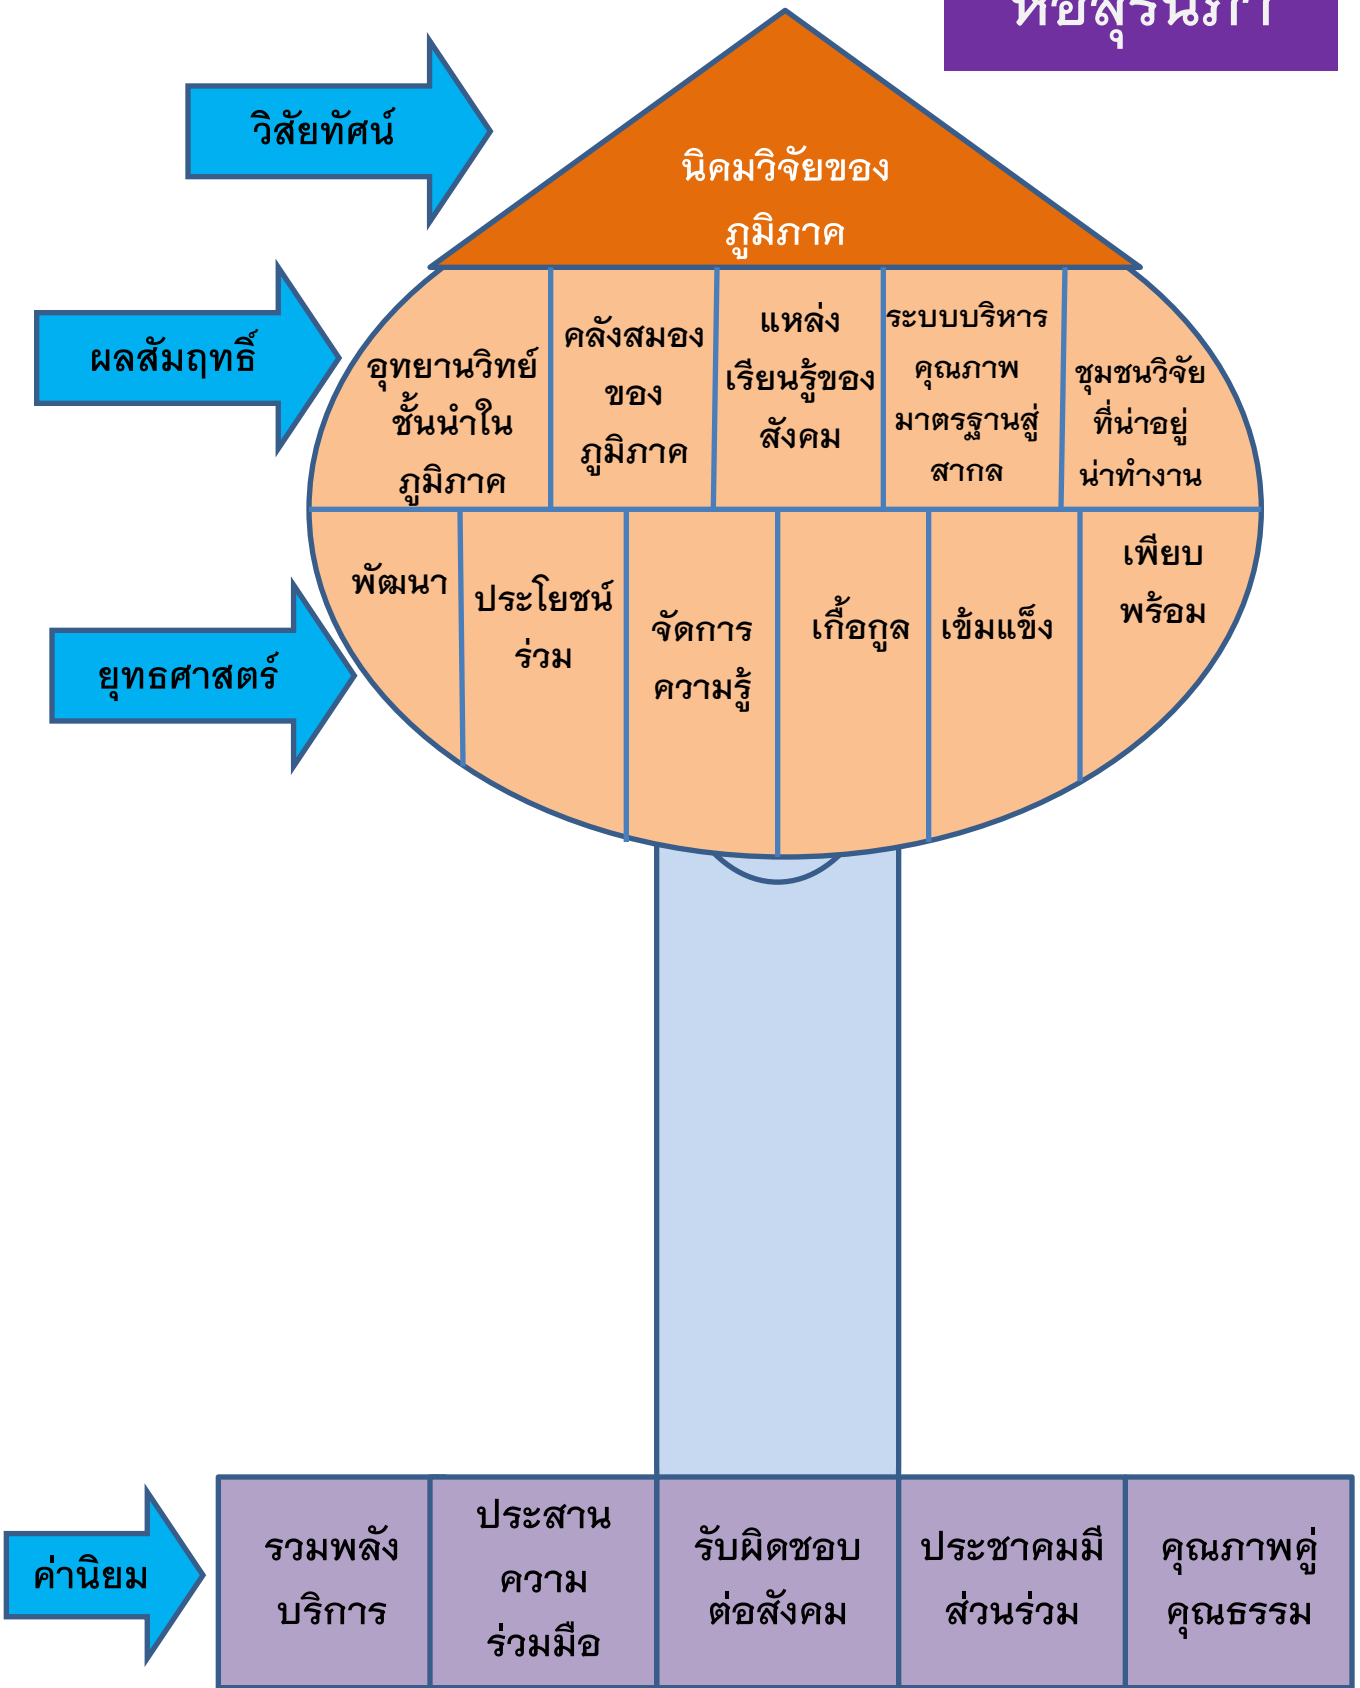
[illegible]

วิสัยทัศน์

นิคมวิจัยของภูมิภาค

ผลสัมฤทธิ์

อุทยานวิทย์ชั้นนำในภูมิภาค

คลังสมองของภูมิภาค

แหล่งเรียนรู้ของสังคม

ระบบบริหารคุณภาพมาตรฐานสู่สากล

ชุมชนวิจัยที่น่าอยู่น่าทำงาน

ยุทธศาสตร์

พัฒนา

ประโยชน์ร่วม

จัดการความรู้

เกื้อกูล

เข้มแข็ง

เพียบพร้อม

ค่านิยม

รวมพลังบริการ

ประสานความร่วมมือ

รับผิดชอบต่อสังคม

ประชาคมมีส่วนร่วม

คุณภาพคู่คุณธรรม